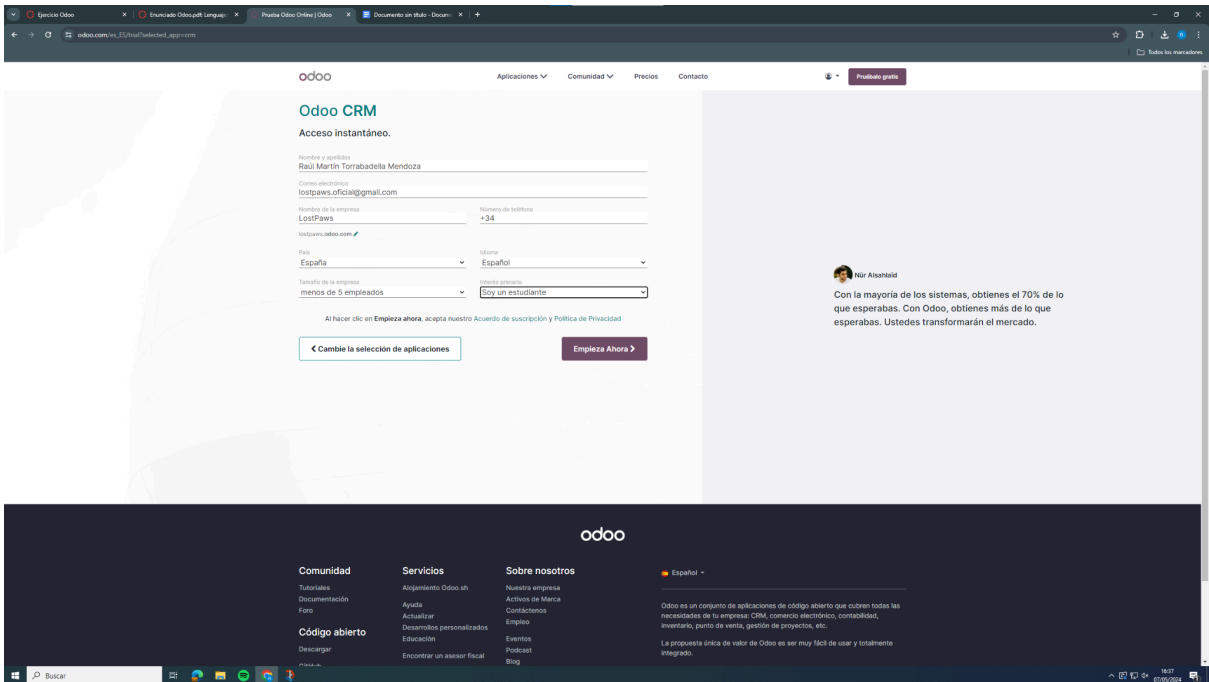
Ejercicio Odoo | Enunciado Odoo.pdf: Lenguaje | Prueba Odoo Online | Odoo | Documento sin título - Docum... | +

odoo.com/es_ES/trial?selected_app=crm

Todos los marcadores

odoo   Aplicaciones   Comunidad   Precios   Contacto   Pruébalo gratis

Odoo CRM

Acceso instantáneo.

Nombre y apellidos
Raúl Martín Torrabadella Mendoza

Correo electrónico
lostpaws.oficial@gmail.com

Nombre de la empresa
LostPaws

Número de teléfono
+34

lostpaws.odoo.com

País
España

Idioma
Español

Tamaño de la empresa
menos de 5 empleados

Interés primario
Soy un estudiante

Al hacer clic en Empieza ahora, acepta nuestro Acuerdo de suscripción y Política de Privacidad

Cambie la selección de aplicaciones

Empieza Ahora

Nûr Alsahlaid

Con la mayoría de los sistemas, obtienes el 70% de lo que esperabas. Con Odoo, obtienes más de lo que esperabas. Ustedes transformarán el mercado.

odoo

Comunidad
Tutoriales
Documentación
Foro

Código abierto
Descargar

Servicios
Alojamiento Odoo.sh
Ayuda
Actualizar
Desarrollos personalizados
Educación
Encontrar un asesor fiscal

Sobre nosotros
Nuestra empresa
Activos de Marca
Contáctenos
Empleo
Eventos
Podcast
Blog

Español

Odoo es un conjunto de aplicaciones de código abierto que cubren todas las necesidades de tu empresa: CRM, comercio electrónico, contabilidad, inventario, punto de venta, gestión de proyectos, etc.

La propuesta única de valor de Odoo es ser muy fácil de usar y totalmente integrado.

Buscar

16:37
07/05/2024